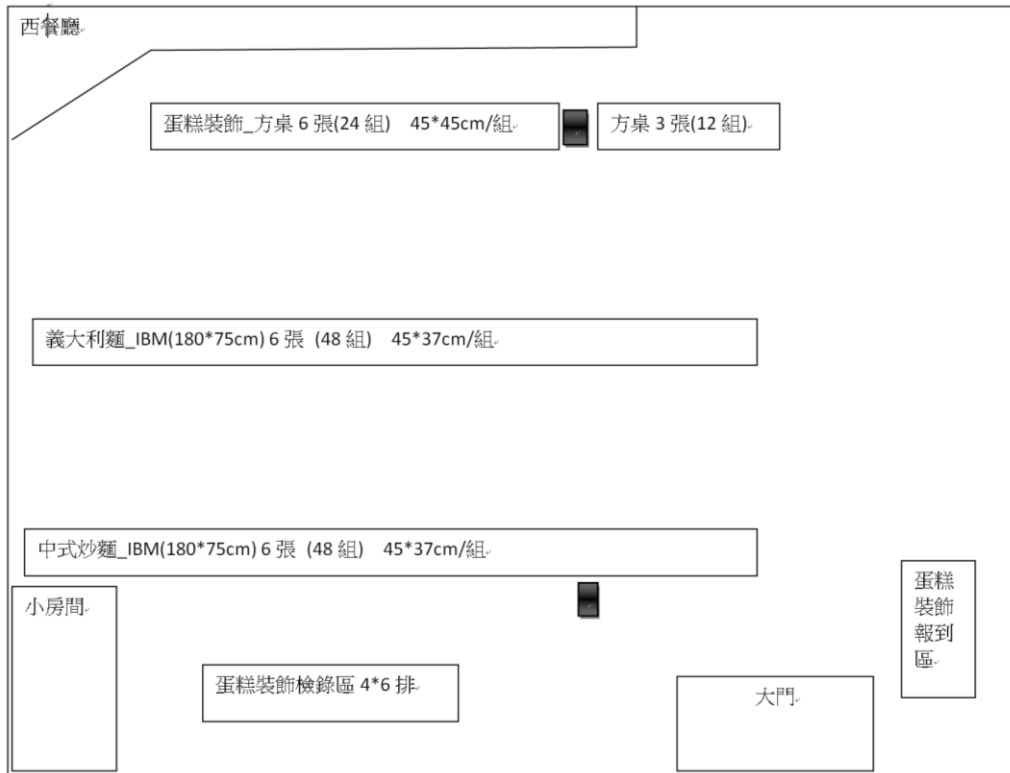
西餐廳

蛋糕裝飾_方桌 6 張(24 組) 45*45cm/組

方桌 3 張(12 組)

義大利麵_IBM(180*75cm) 6 張 (48 組) 45*37cm/組

中式炒麵_IBM(180*75cm) 6 張 (48 組) 45*37cm/組

小房間

蛋糕裝飾報到區

蛋糕裝飾檢錄區 4*6 排

大門